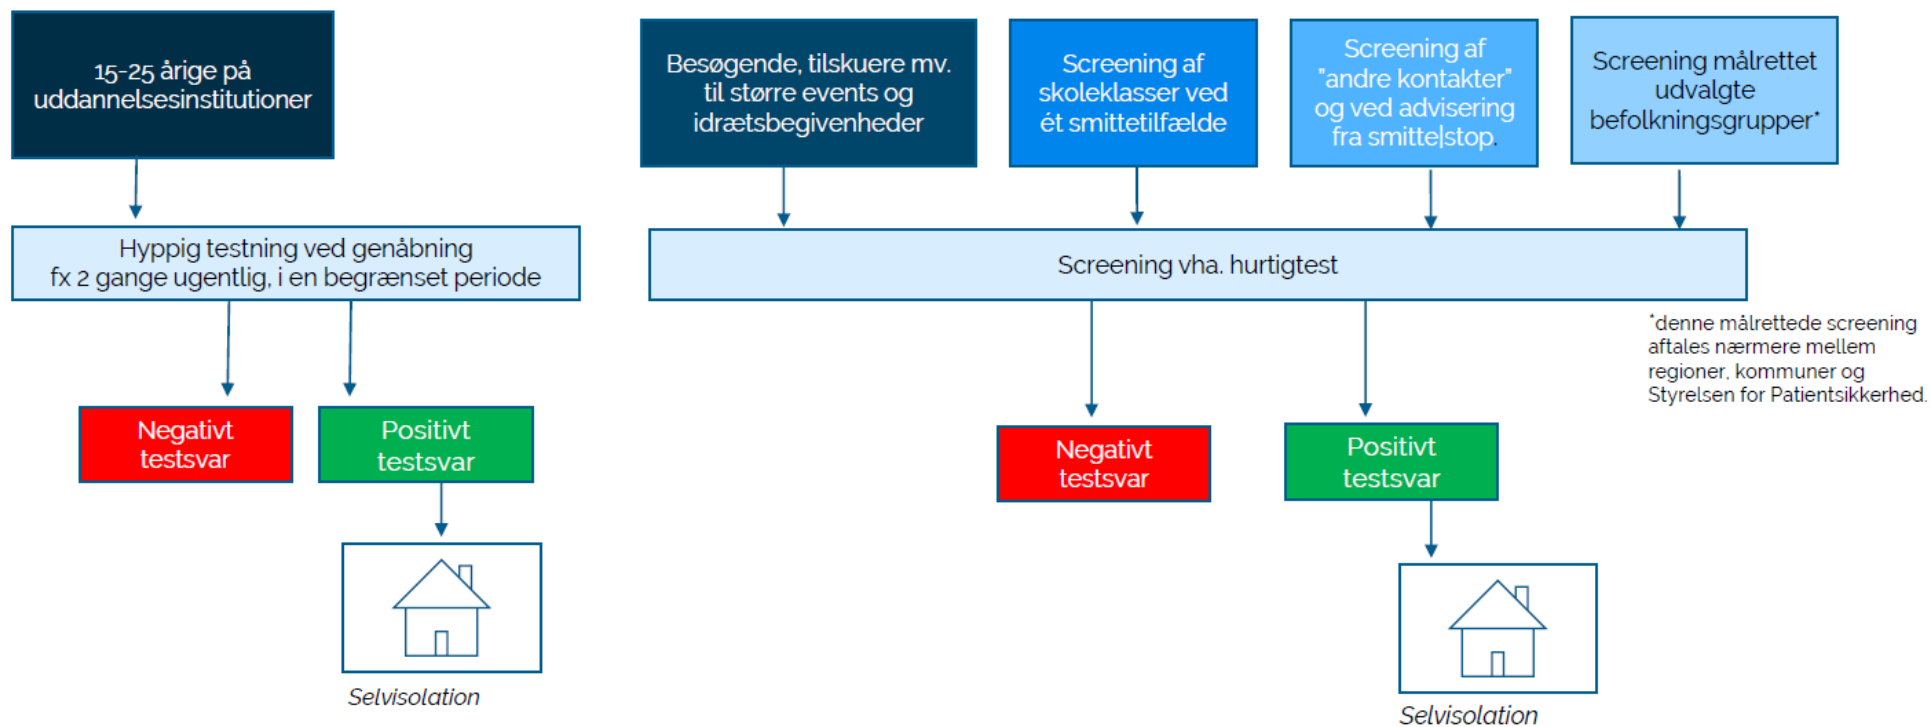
15-25 årige på uddannelsesinstitutioner

Hyppig testning ved genåbning
fx 2 gange ugentlig, i en begrænset periode

Negativt testsvar

Positivt testsvar

Selvisolation

Besøgende, tilskuere mv. til større events og idrætsbegivenheder

Screening af skoleklasser ved ét smittetilfælde

Screening af "andre kontakter" og ved advisering fra smitte|stop.

Screening målrettet udvalgte befolkningsgrupper*

Screening vha. hurtigtest

*denne målrettede screening aftales nærmere mellem regioner, kommuner og Styrelsen for Patientsikkerhed.

Negativt testsvar

Positivt testsvar

Selvisolation